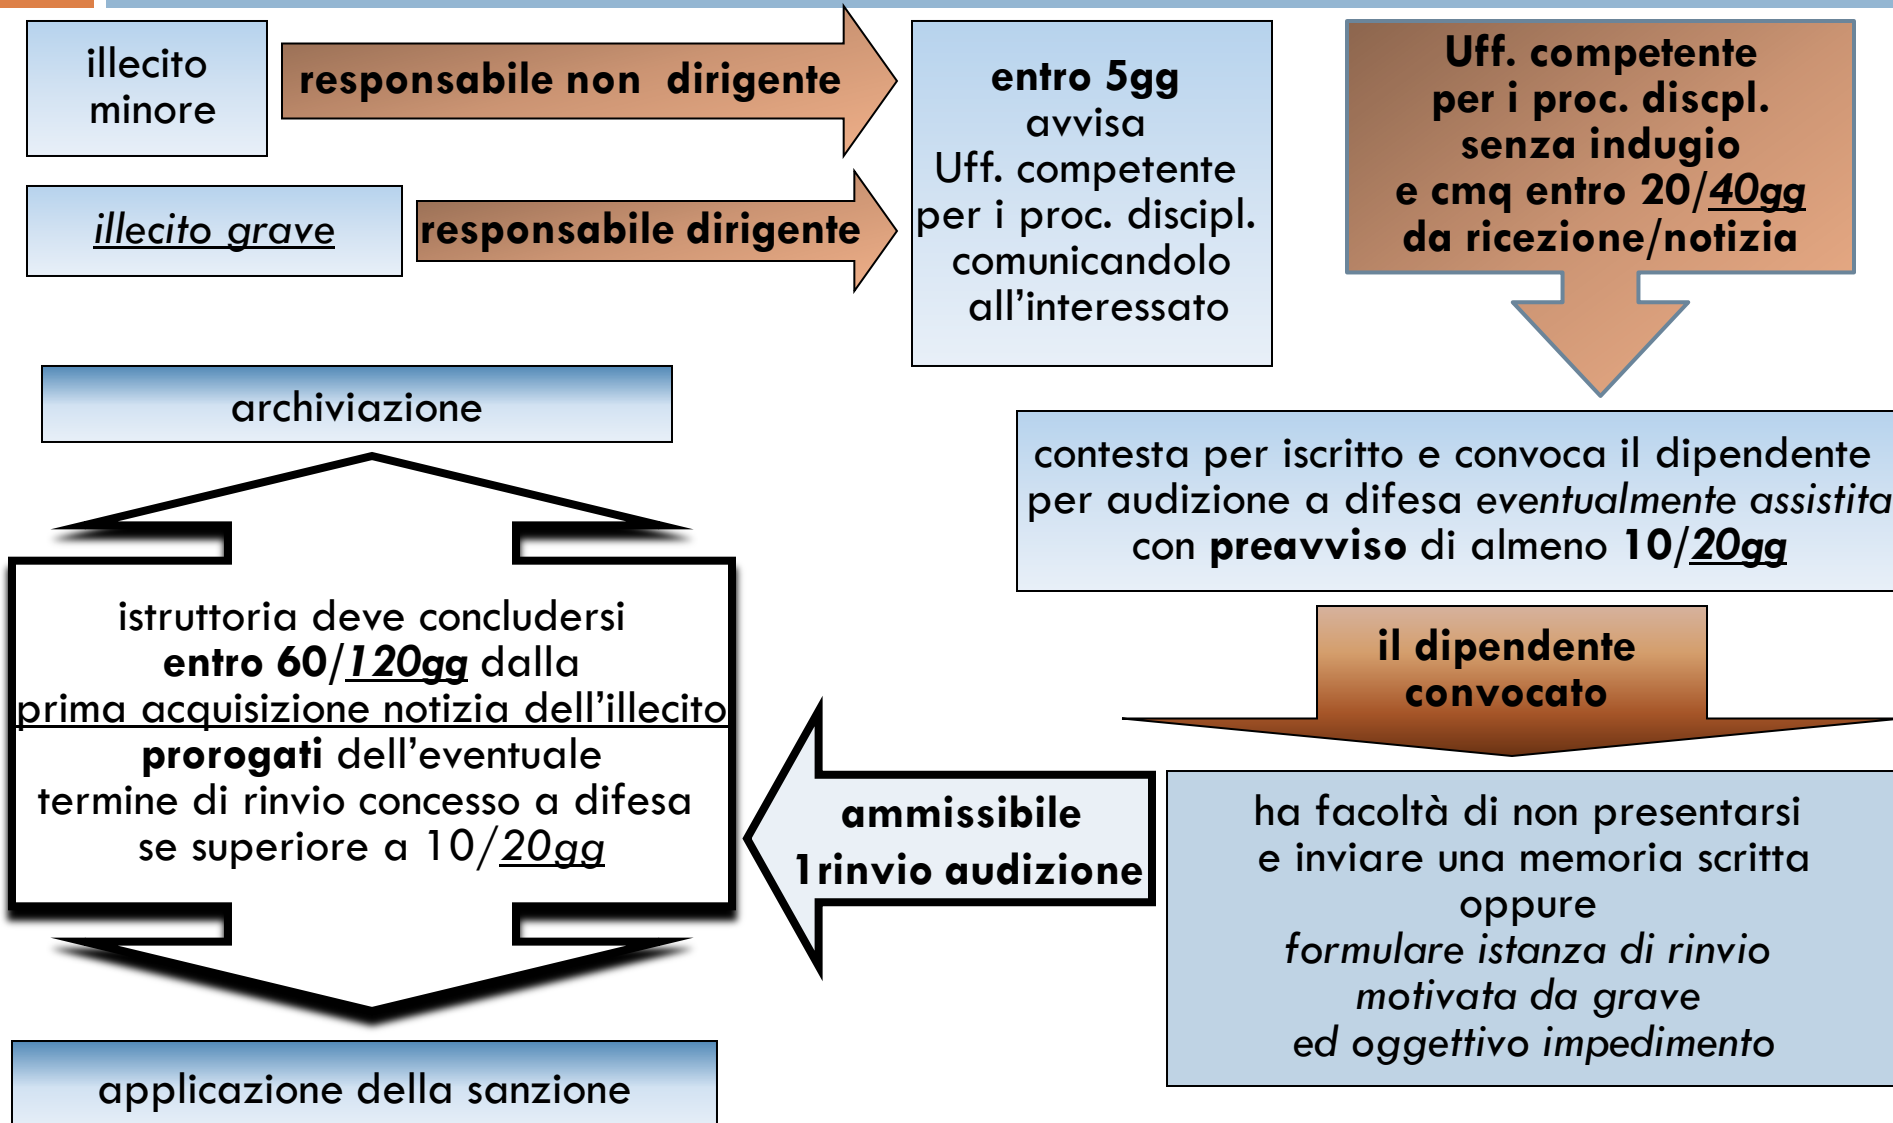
illecito minore

responsabile non dirigente

illecito grave

responsabile dirigente

entro 5gg
avvisa
Uff. competente
per i proc. discipl.
comunicandolo
all'interessato

Uff. competente
per i proc. discpl.
senza indugio
e cmq entro 20/40gg
da ricezione/notizia

archiviazione

contesta per iscritto e convoca il dipendente per audizione a difesa eventualmente assistita con preavviso di almeno 10/20gg

il dipendente
convocato

istruttoria deve concludersi
entro 60/120gg dalla
prima acquisizione notizia dell'illecito
prorogati dell'eventuale
termine di rinvio concesso a difesa
se superiore a 10/20gg

ammissibile
1rinvio audizione

ha facoltà di non presentarsi
e inviare una memoria scritta
oppure
formulare istanza di rinvio
motivata da grave
ed oggettivo impedimento

applicazione della sanzione